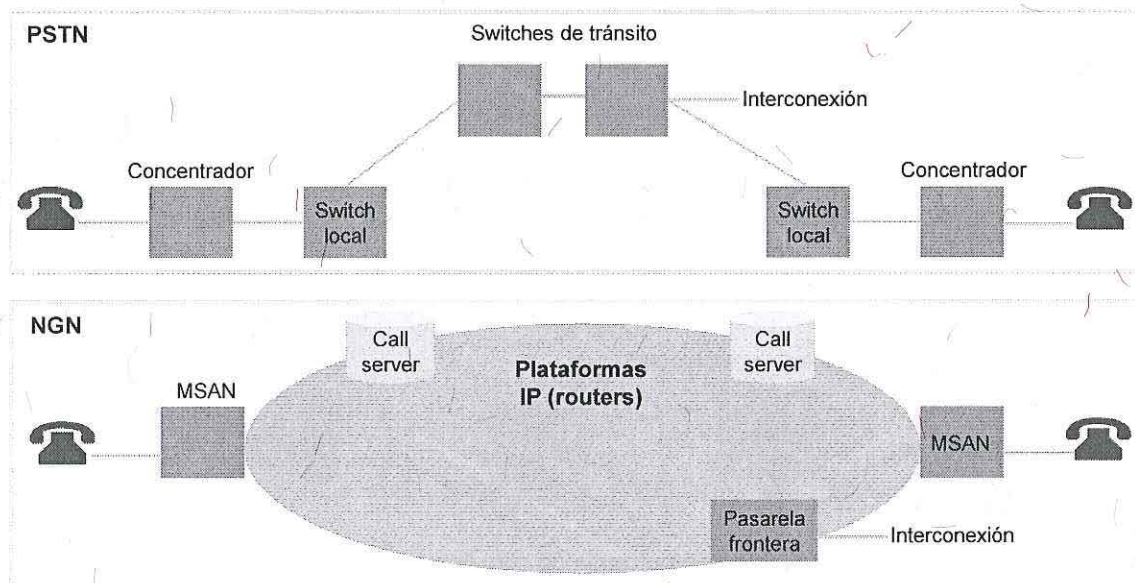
PSTN

Switches de tránsito

Interconexión

Concentrador

Switch local

Switch local

Concentrador

NGN

Call server

Call server

Plataformas IP (routers)

MSAN

MSAN

Pasarela frontera

Interconexión